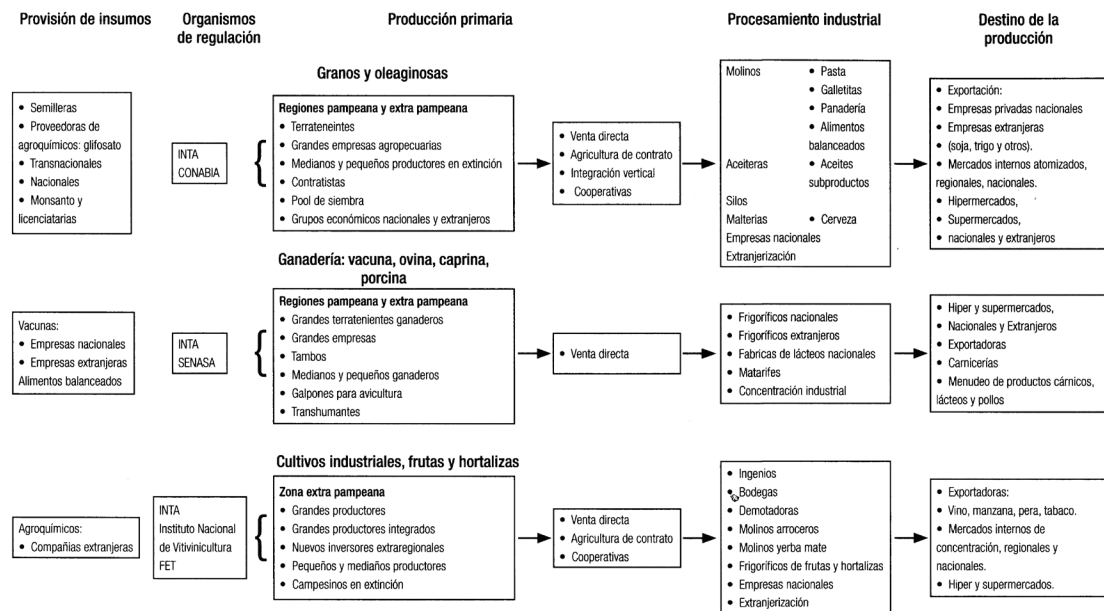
Provisión de insumos

Organismos de regulación

Producción primaria

Procesamiento industrial

Destino de la producción

Granos y oleaginosas

• Semilleras
• Proveedoras de agroquímicos: glifosato
• Transnacionales
• Nacionales
• Monsanto y licenciatarias

INTA
CONABIA

Regiones pampeana y extra pampeana
• Terrateneintes
• Grandes empresas agropecuarias
• Medianos y pequeños productores en extinción
• Contratistas
• Pool de siembra
• Grupos económicos nacionales y extranjeros

• Venta directa
• Agricultura de contrato
• Integración vertical
• Cooperativas

Molinos
• Pasta
• Galletitas
• Panadería
• Alimentos balanceados
Aceiteras
• Aceites subproductos
Silos
Malterias
• Cerveza
Empresas nacionales
Extranjerización

• Exportación:
• Empresas privadas nacionales
• Empresas extranjeras
• (soja, trigo y otros).
• Mercados internos atomizados, regionales, nacionales.
• Hipermercados,
• Supermercados,
• nacionales y extranjeros

Ganadería: vacuna, ovina, caprina, porcina

Vacunas:
• Empresas nacionales
• Empresas extranjeras
Alimentos balanceados

INTA
SENASA

Regiones pampeana y extra pampeana
• Grandes terratenientes ganaderos
• Grandes empresas
• Tambos
• Medianos y pequeños ganaderos
• Galpones para avicultura
• Transhumantes

• Venta directa

• Frigoríficos nacionales
• Frigoríficos extranjeros
• Fabricas de lácteos nacionales
• Matarifes
• Concentración industrial

• Hiper y supermercados,
• Nacionales y Extranjeros
• Exportadoras
• Carnicerías
• Menudeo de productos cárnicos, lácteos y pollos

Cultivos industriales, frutas y hortalizas

Agroquímicos:
• Compañías extranjeras

INTA
Instituto Nacional de Vitivinicultura
FET

Zona extra pampeana
• Grandes productores
• Grandes productores integrados
• Nuevos inversores extraregionales
• Pequeños y medianos productores
• Campesinos en extinción

• Venta directa
• Agricultura de contrato
• Cooperativas

• Ingenios
• Bodegas
• Desmotadoras
• Molinos arroceros
• Molinos yerba mate
• Frigoríficos de frutas y hortalizas
• Empresas nacionales
• Extranjerización

• Exportadoras:
• Vino, manzana, pera, tabaco.
• Mercados internos de concentración, regionales y nacionales.
• Hiper y supermercados.